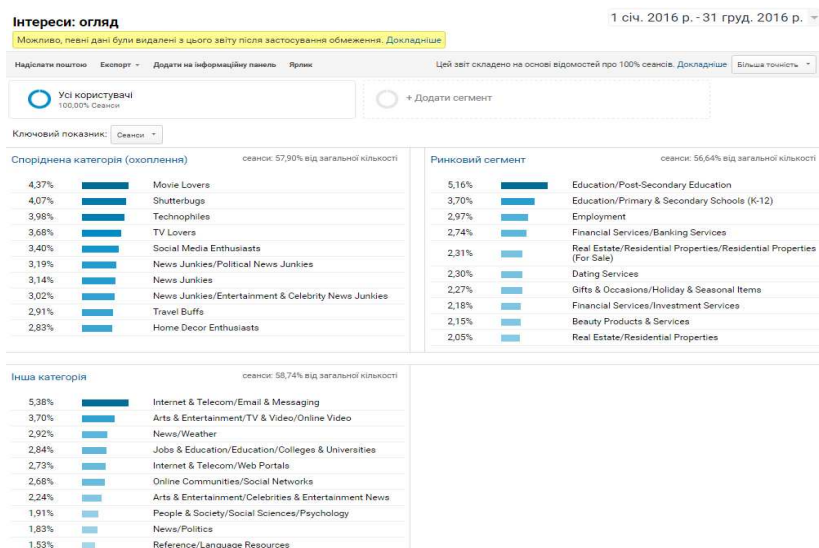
Інтереси: огляд

1 січ. 2016 р. - 31 груд. 2016 р.

Можливо, певні дані були видалені з цього звіту після застосування обмеження. Докладніше

Надіслати поштою Експорт Додати на інформаційну панель Ярлик

Цей звіт складено на основі відомостей про 100% сеансів. Докладніше Більша точність

Усі користувачі
100,00% Сеанси

+ Додати сегмент

Ключовий показник: Сеанси

Споріднена категорія (охоплення)

сеанси: 57,90% від загальної кількості

| | |
|---|---|
| 4,37% | Movie Lovers |
| 4,07% | Shutterbugs |
| 3,98% | Technophiles |
| 3,68% | TV Lovers |
| 3,40% | Social Media Enthusiasts |
| 3,19% | News Junkies/Political News Junkies |
| 3,14% | News Junkies |
| 3,02% | News Junkies/Entertainment & Celebrity News Junkies |
| 2,91% | Travel Buffs |
| 2,83% | Home Decor Enthusiasts |

Ринковий сегмент

сеанси: 56,64% від загальної кількості

| | |
|---|---|
| 5,16% | Education/Post-Secondary Education |
| 3,70% | Education/Primary & Secondary Schools (K-12) |
| 2,97% | Employment |
| 2,74% | Financial Services/Banking Services |
| 2,31% | Real Estate/Residential Properties/Residential Properties (For Sale) |
| 2,30% | Dating Services |
| 2,27% | Gifts & Occasions/Holiday & Seasonal Items |
| 2,18% | Financial Services/Investment Services |
| 2,15% | Beauty Products & Services |
| 2,05% | Real Estate/Residential Properties |

Інша категорія

сеанси: 58,74% від загальної кількості

| | |
|---|---|
| 5,38% | Internet & Telecom/Email & Messaging |
| 3,70% | Arts & Entertainment/TV & Video/Online Video |
| 2,92% | News/Weather |
| 2,84% | Jobs & Education/Education/Colleges & Universities |
| 2,73% | Internet & Telecom/Web Portals |
| 2,68% | Online Communities/Social Networks |
| 2,24% | Arts & Entertainment/Celebrities & Entertainment News |
| 1,91% | People & Society/Social Sciences/Psychology |
| 1,83% | News/Politics |
| 1,53% | Reference/Language Resources |